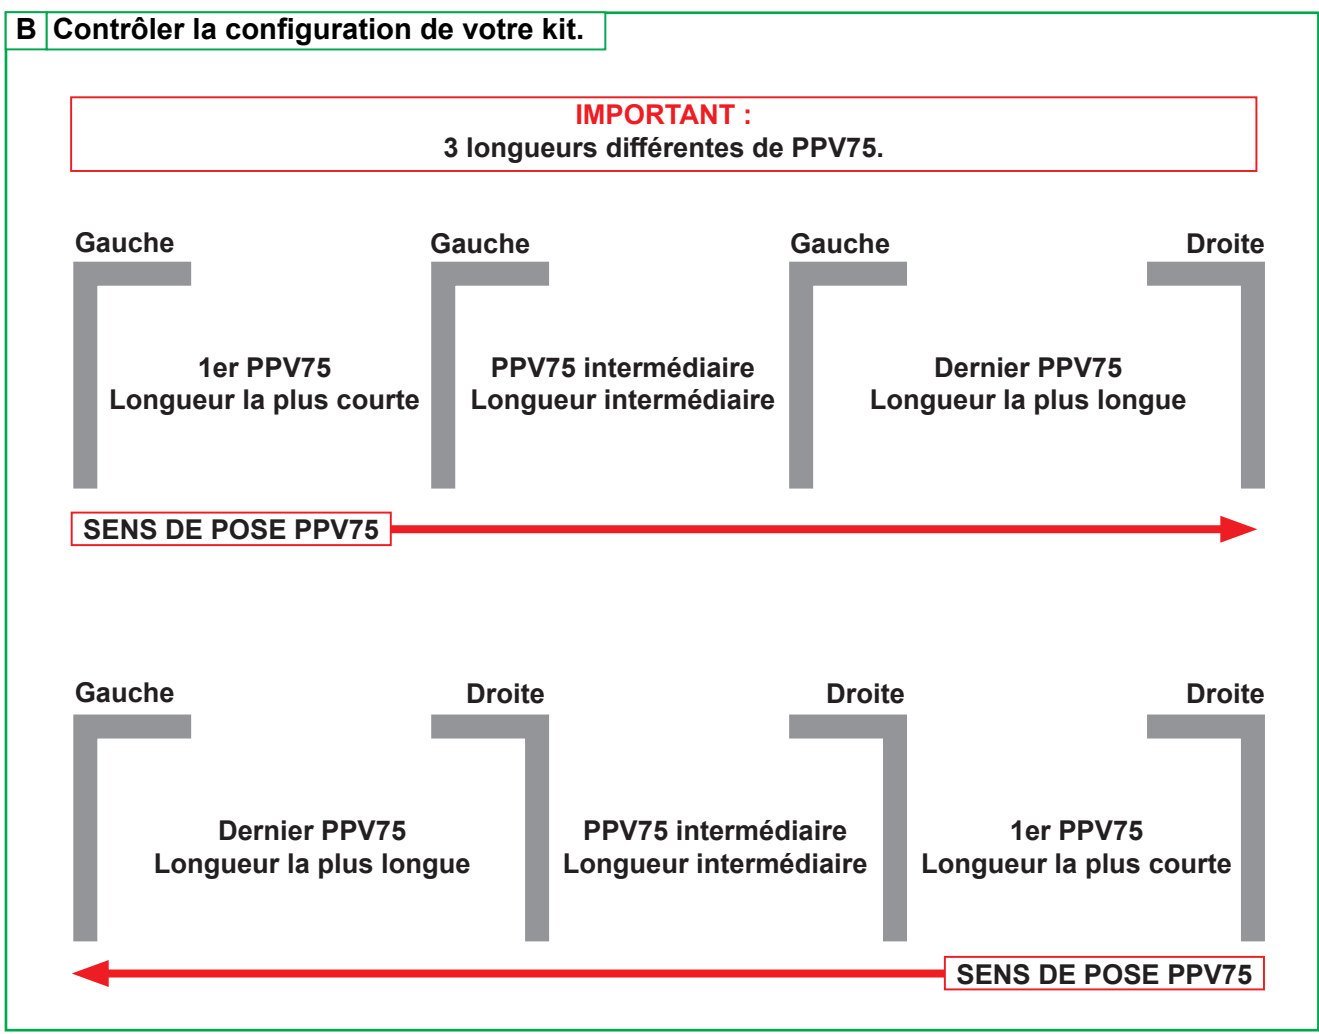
B Contrôler la configuration de votre kit.

IMPORTANT :
3 longueurs différentes de PPV75.

Gauche

Gauche

Gauche

Droite

1er PPV75
Longueur la plus courte

PPV75 intermédiaire
Longueur intermédiaire

Dernier PPV75
Longueur la plus longue

SENS DE POSE PPV75

Gauche

Droite

Droite

Droite

Dernier PPV75
Longueur la plus longue

PPV75 intermédiaire
Longueur intermédiaire

1er PPV75
Longueur la plus courte

SENS DE POSE PPV75